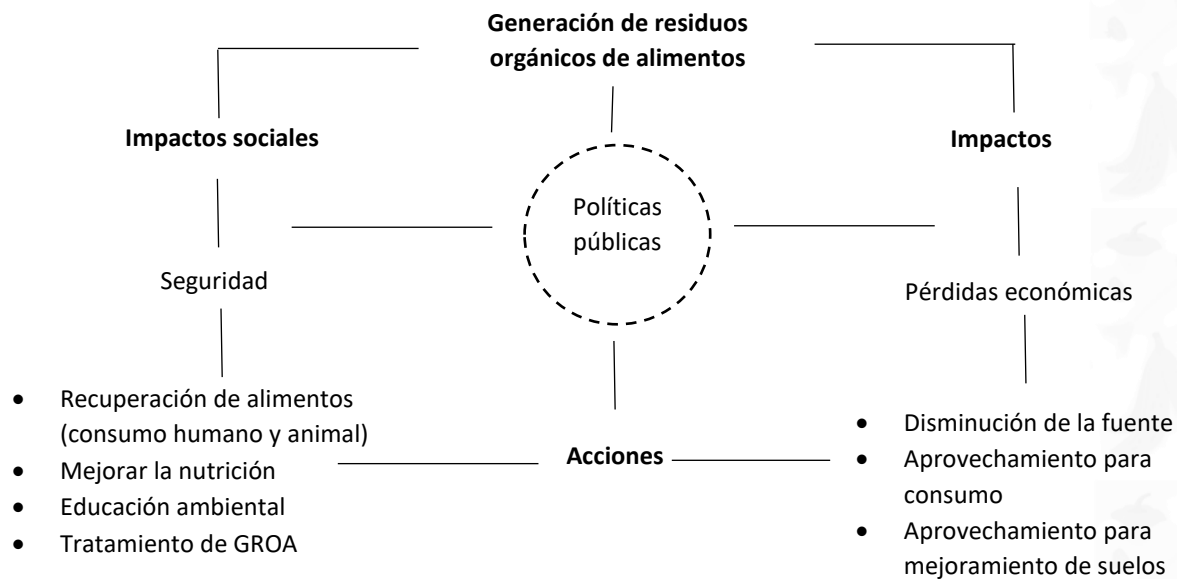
Generación de residuos orgánicos de alimentos

Impactos sociales

Impactos

Políticas públicas

Seguridad

Pérdidas económicas

- Recuperación de alimentos (consumo humano y animal)
- Mejorar la nutrición
- Educación ambiental
- Tratamiento de GROA

Acciones

- Disminución de la fuente
- Aprovechamiento para consumo
- Aprovechamiento para mejoramiento de suelos